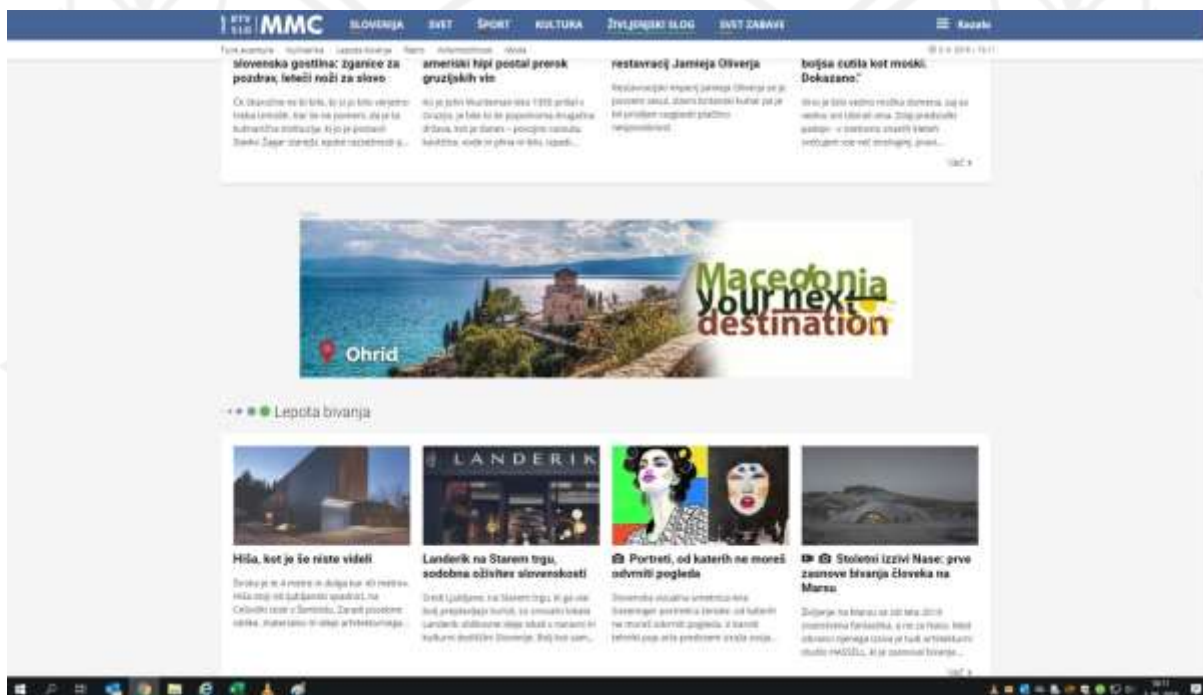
RTV SLO MMC SLOVENIJA SVET ŠPORT KULTURA ŽIVLJENJSKI SLOG SVET ZABAVE ☰ Kazalo

slovenska gostilna: žganice za pozdrav, leteči noži za slovo

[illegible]

ameriški hipi postal prerok gruzijskih vin

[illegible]

restavracij Jamieja Oliverja

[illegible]

boljša čutila kot moški. Dokazano."

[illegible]

Več »

Macedonia your next destination

Ohrid

Lepota bivanja

LANDERIK

Hiša, kot je še niste videli

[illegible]

Landerik na Starem trgu, sodobna oživitev slovenskosti

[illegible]

Portreti, od katerih ne moreš odvrniti pogleda

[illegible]

Stoletni izzivi Nase: prve zasnove bivanja človeka na Marsu

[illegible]

Več »